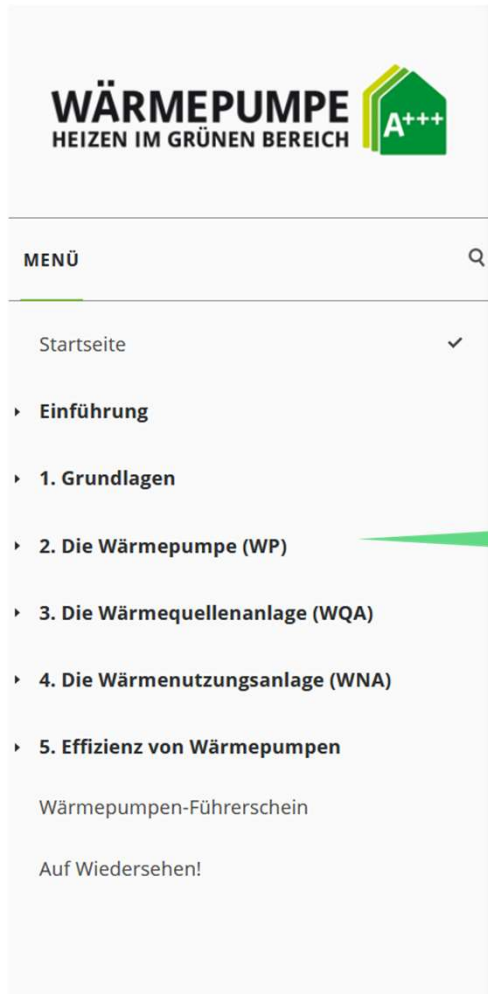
WÄRMEPUMPE
HEIZEN IM GRÜNEN BEREICH
A+++

MENÜ

Startseite

Einführung

1. Grundlagen

2. Die Wärmepumpe (WP)

3. Die Wärmequellenanlage (WQA)

4. Die Wärmenutzungsanlage (WNA)

5. Effizienz von Wärmepumpen

Wärmepumpen-Führerschein

Auf Wiedersehen!